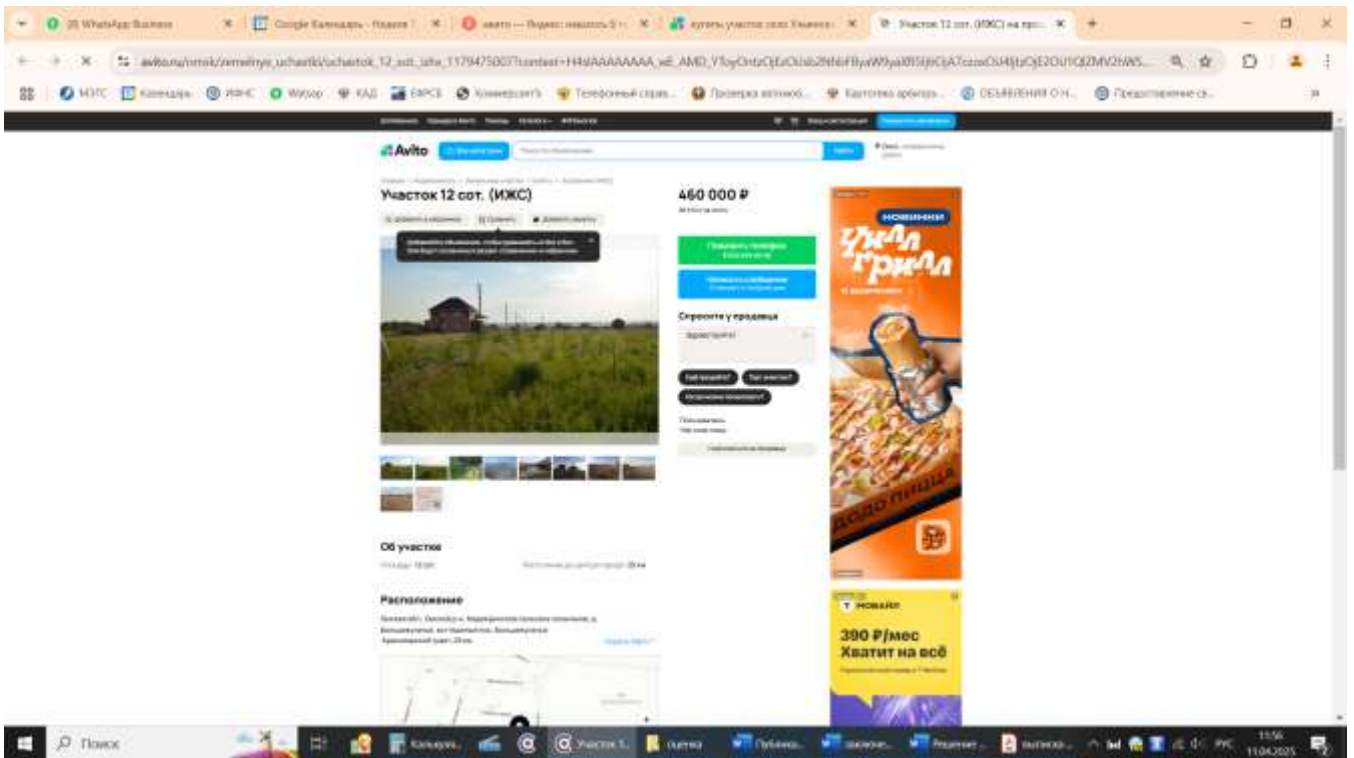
(8) WhatsApp Business | Google Календарь | авито — Яндекс | купить участок село | Участок 12 сот. (ИЖС) на про...

avito.ru/omsk/zemelnye_uchastki/uchastok_12_sot._izhs_1179475007?context=H4sIAAAAAAAA_wE_AMD_YToyOntzOjEzOiJsb2NhbFByaW9yaXR5IjtiOjA7czoxOiJ4IjtzOjE2OiJ0QlZMV2hWS...

МЭТС | Календарь | ИФНС | Watsap | КАД | ЕФРСБ | Коммерсантъ | Телефонный справ... | Проверка автомоб... | Картотека арбитр... | ОБЪЯВЛЕНИЯ О Н... | Предоставление св...

Avito

Участок 12 сот. (ИЖС)

460 000 ₽

Спросите у продавца

Об участке

Расположение

Новинки

Дэнвич грилл

Додо пицца

Т мобайл

390 ₽/мес
Хватит на всё

Поиск

Калькул...

Участок 1...

оценка

Публика...

заключе...

Решение ...

выписка...

РУС

11:56
11.04.2025